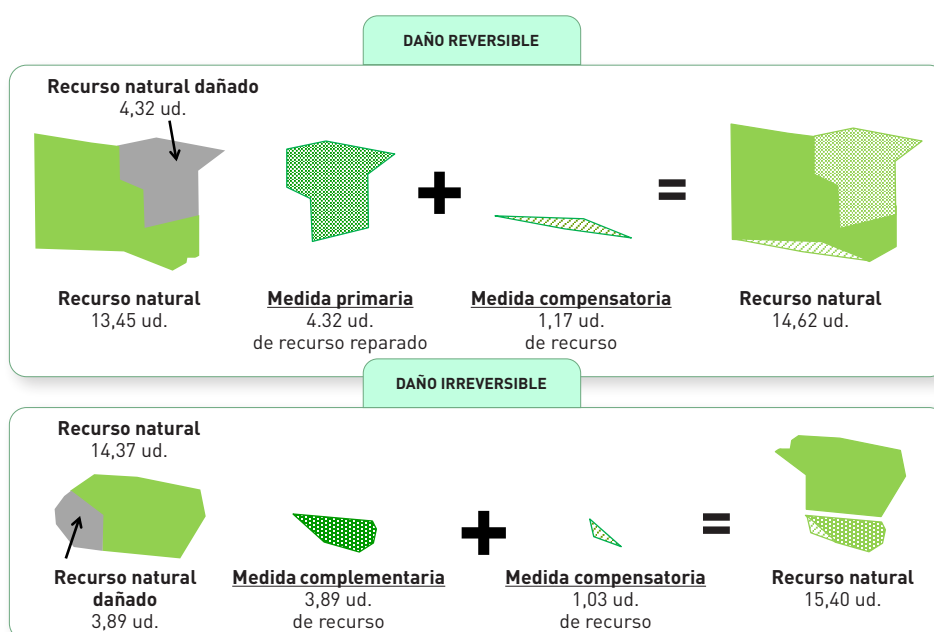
DAÑO REVERSIBLE

Recurso natural dañado
4,32 ud.

Recurso natural
13,45 ud.

Medida primaria
4.32 ud.
de recurso reparado

+

Medida compensatoria
1,17 ud.
de recurso

=

Recurso natural
14,62 ud.

DAÑO IRREVERSIBLE

Recurso natural
14,37 ud.

Recurso natural dañado
3,89 ud.

Medida complementaria
3,89 ud.
de recurso

+

Medida compensatoria
1,03 ud.
de recurso

=

Recurso natural
15,40 ud.